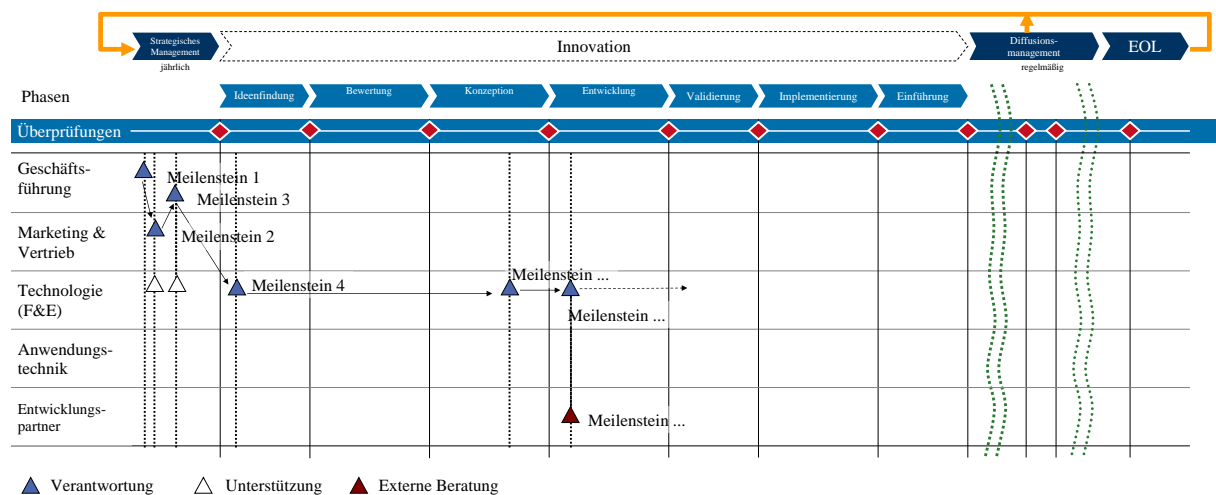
Strategisches Management
jährlich

Innovation

Diffusions-management
regelmäßig

EOL

Phasen

Ideenfindung

Bewertung

Konzeption

Entwicklung

Validierung

Implementierung

Einführung

Überprüfungen

Geschäfts-führung

Meilenstein 1

Meilenstein 3

Marketing & Vertrieb

Meilenstein 2

Technologie (F&E)

Meilenstein 4

Meilenstein ...

Meilenstein ...

Anwendungs-technik

Entwicklungs-partner

Meilenstein ...

Verantwortung

Unterstützung

Externe Beratung